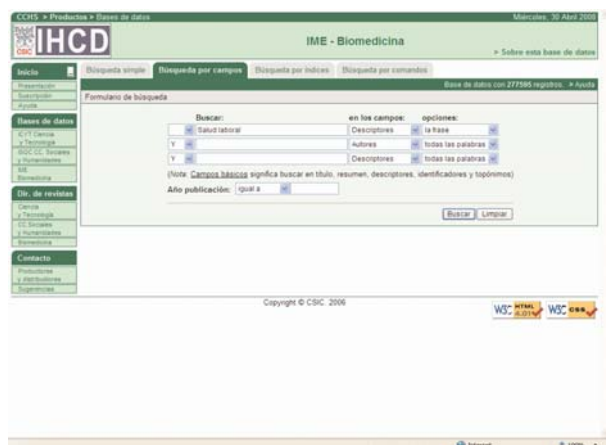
CCHS > Productos > Bases de datos

Miércoles, 30 Abril 2008

CSIC IHCD

IME - Biomedicina

> Sobre esta base de datos

Inicio

Presentación

Suscripción

Ayuda

Bases de datos

ICYT Ciencia y Tecnología

ISOC CC. Sociales y Humanidades

IME Biomedicina

Dir. de revistas

Ciencia y Tecnología

CC. Sociales y Humanidades

Biomedicina

Contacto

Productores y distribuidores

Sugerencias

Búsqueda simple

Búsqueda por campos

Búsqueda por índices

Búsqueda por comandos

Base de datos con 277595 registros. > Ayuda

Formulario de búsqueda

Buscar:

en los campos:

opciones:

Salud laboral

Descriptores

la frase

Y

Autores

todas las palabras

Y

Descriptores

todas las palabras

(Nota: Campos básicos significa buscar en título, resumen, descriptores, identificadores y topónimos)

Año publicación: igual a

Buscar

Limpiar

Copyright © CSIC. 2006

W3C HTML 4.01

W3C CSS